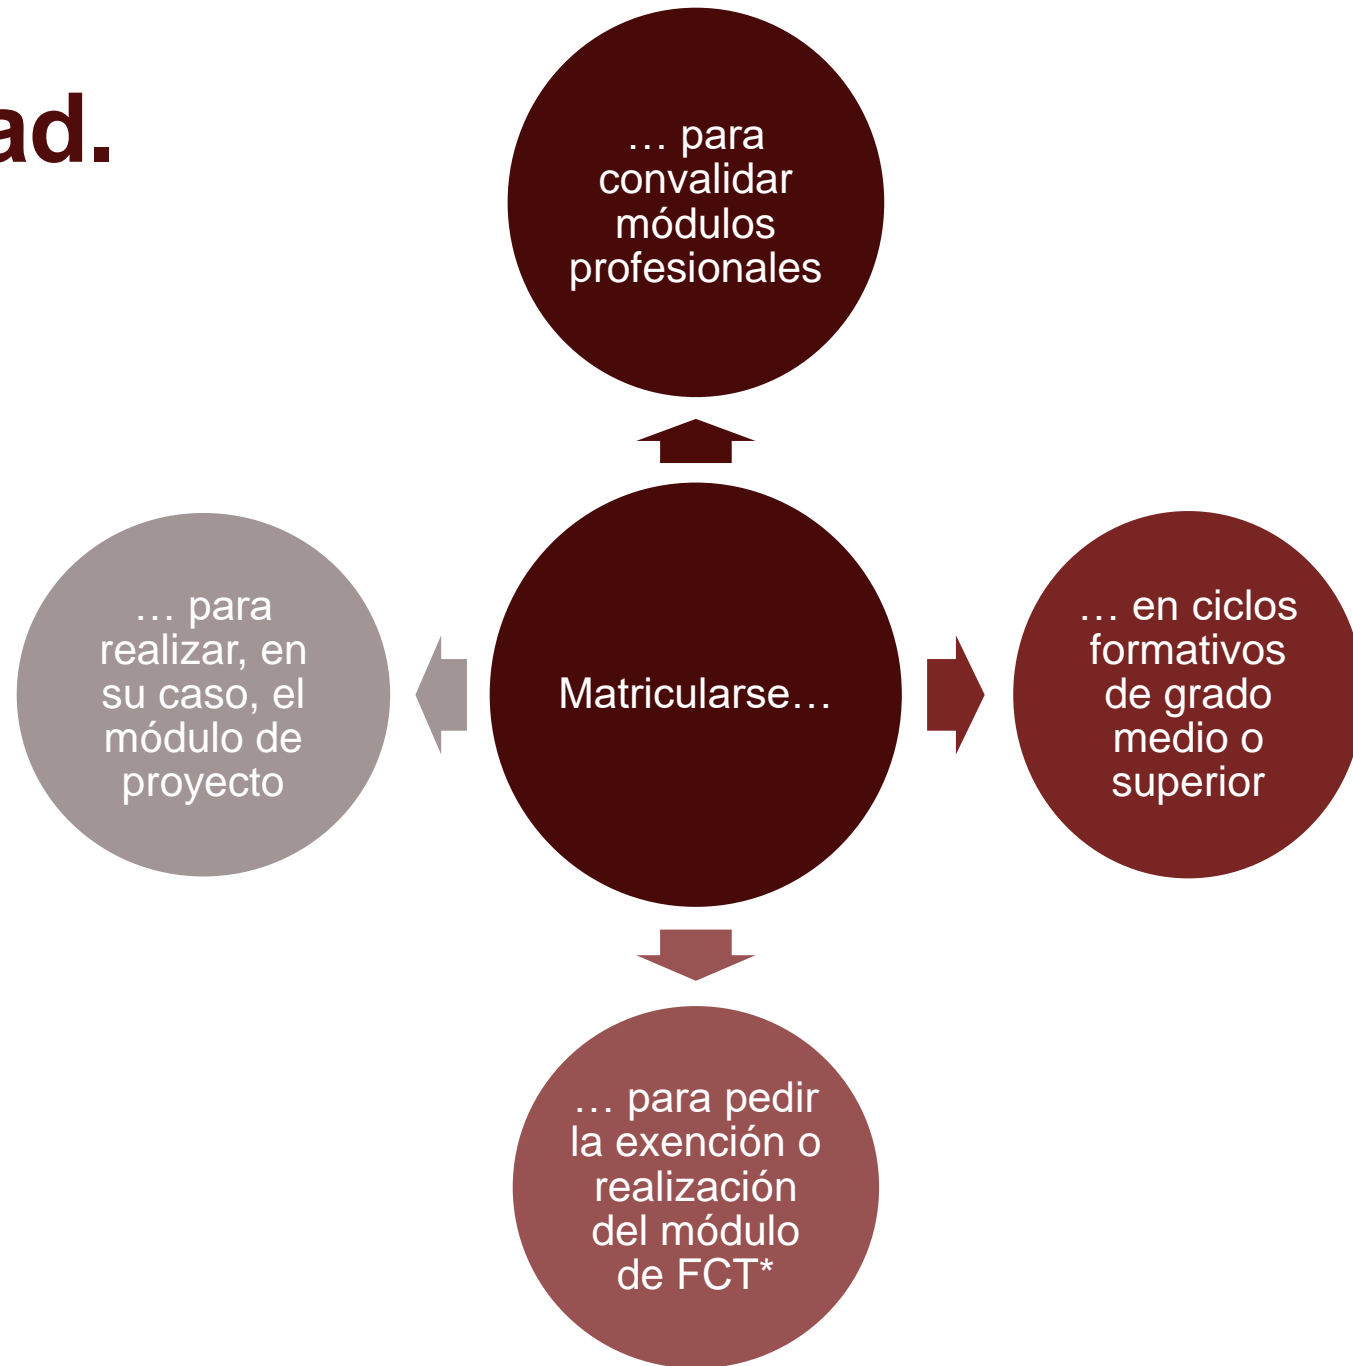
ad.

… para convalidar módulos profesionales

… para realizar, en su caso, el módulo de proyecto

Matricularse…

… en ciclos formativos de grado medio o superior

… para pedir la exención o realización del módulo de FCT*